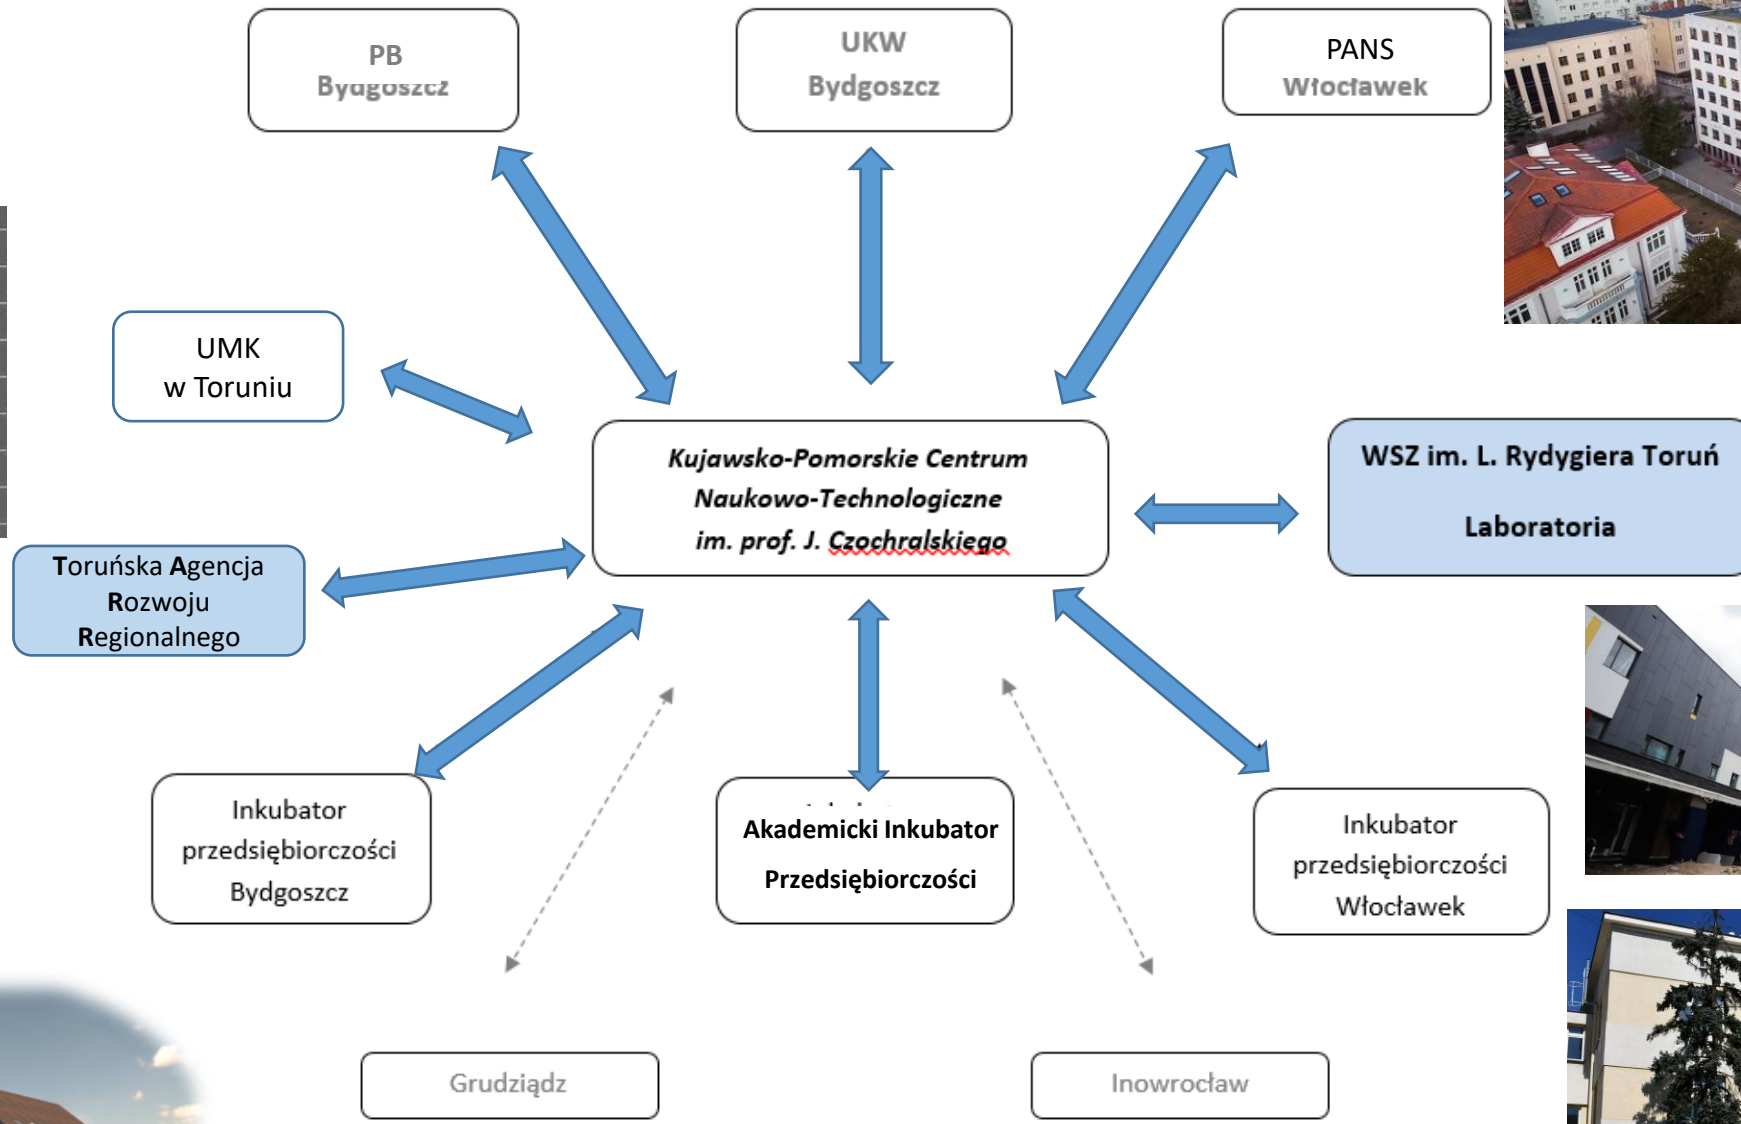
PB
Bydgoszcz

UKW
Bydgoszcz

PANS
Włocławek

UMK
w Toruniu

Kujawsko-Pomorskie Centrum
Naukowo-Technologiczne
im. prof. J. Czochralskiego

WSZ im. L. Rydygiera Toruń

Laboratoria

Toruńska Agencja
Rozwoju
Regionalnego

Inkubator
przedsiębiorczości
Bydgoszcz

Akademicki Inkubator
Przedsiębiorczości

Inkubator
przedsiębiorczości
Włocławek

Grudziądz

Inowrocław